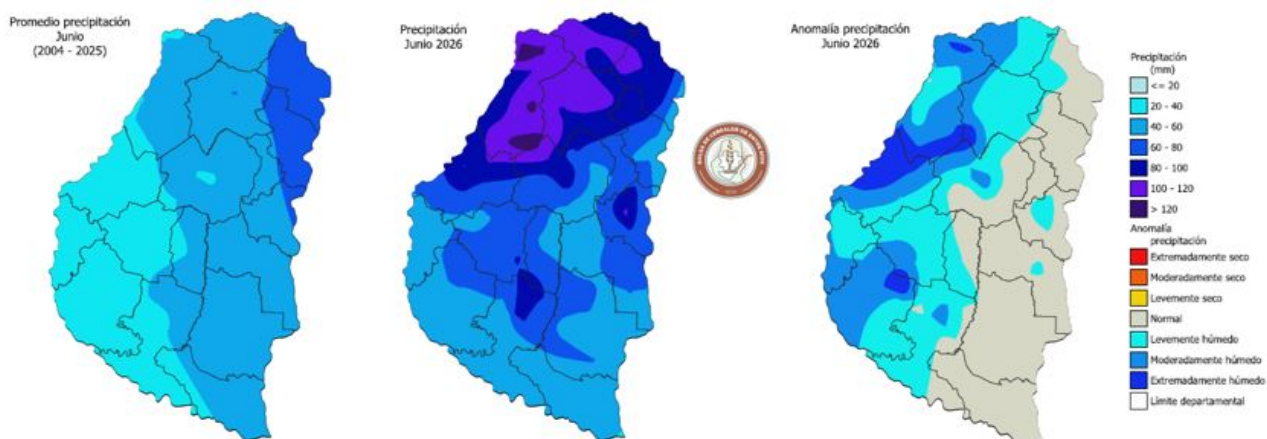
Promedio precipitación
Junio
(2004 - 2025)

Precipitación
Junio 2026

Anomalía precipitación
Junio 2026

Precipitación
(mm)
<= 20
20 - 40
40 - 60
60 - 80
80 - 100
100 - 120
> 120
Anomalía
precipitación
Extremadamente seco
Moderadamente seco
Levemente seco
Normal
Levemente húmedo
Moderadamente húmedo
Extremadamente húmedo
Límite departamental